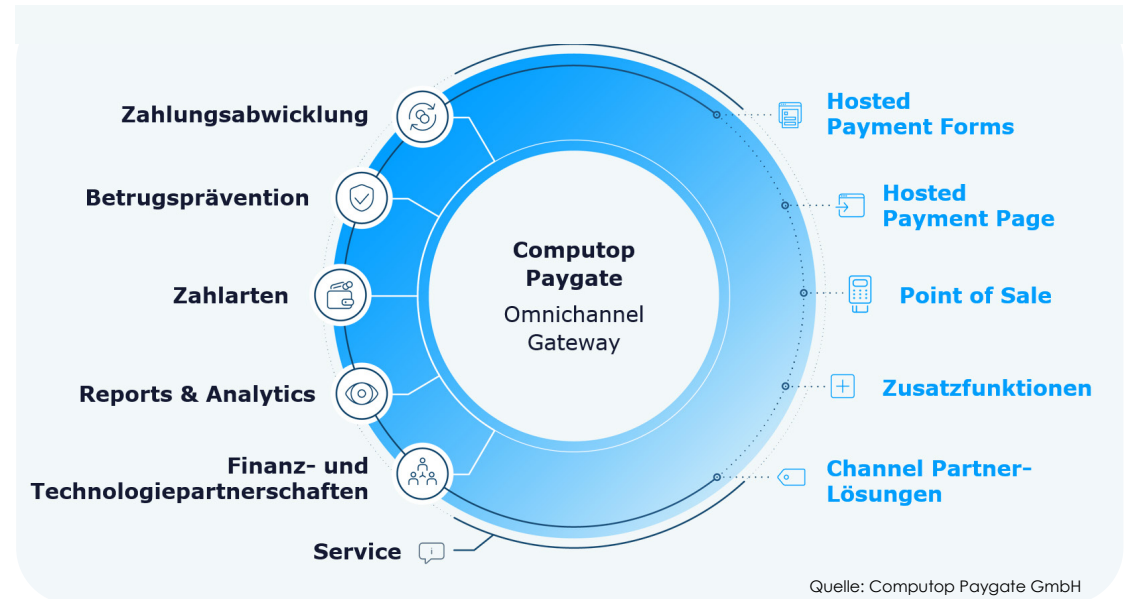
Zahlungsabwicklung

Betrugsprävention

Zahlarten

Reports & Analytics

Finanz- und Technologiepartnerschaften

Service

Computop Paygate

Omnichannel Gateway

Hosted Payment Forms

Hosted Payment Page

Point of Sale

Zusatzfunktionen

Channel Partner-Lösungen

Quelle: Computop Paygate GmbH